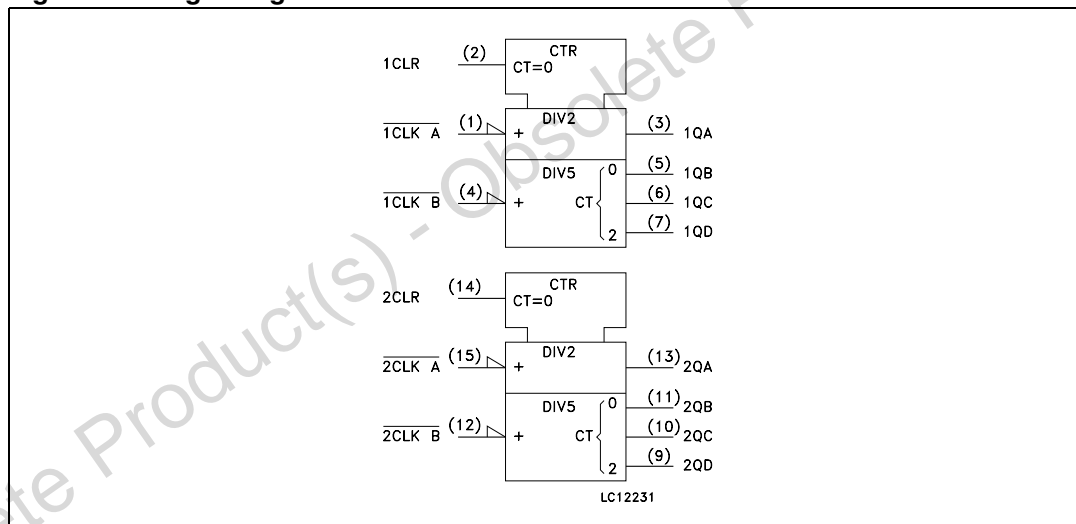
CTR
1CLR (2) CT=0

DIV2
$\overline{1CLK\ A}$ (1) + (3) 1QA

DIV5
0 (5) 1QB
$\overline{1CLK\ B}$ (4) + CT (6) 1QC
2 (7) 1QD

CTR
2CLR (14) CT=0

DIV2
$\overline{2CLK\ A}$ (15) + (13) 2QA

DIV5
0 (11) 2QB
$\overline{2CLK\ B}$ (12) + CT (10) 2QC
2 (9) 2QD

LC12231

te Product(s) - Obsolete P